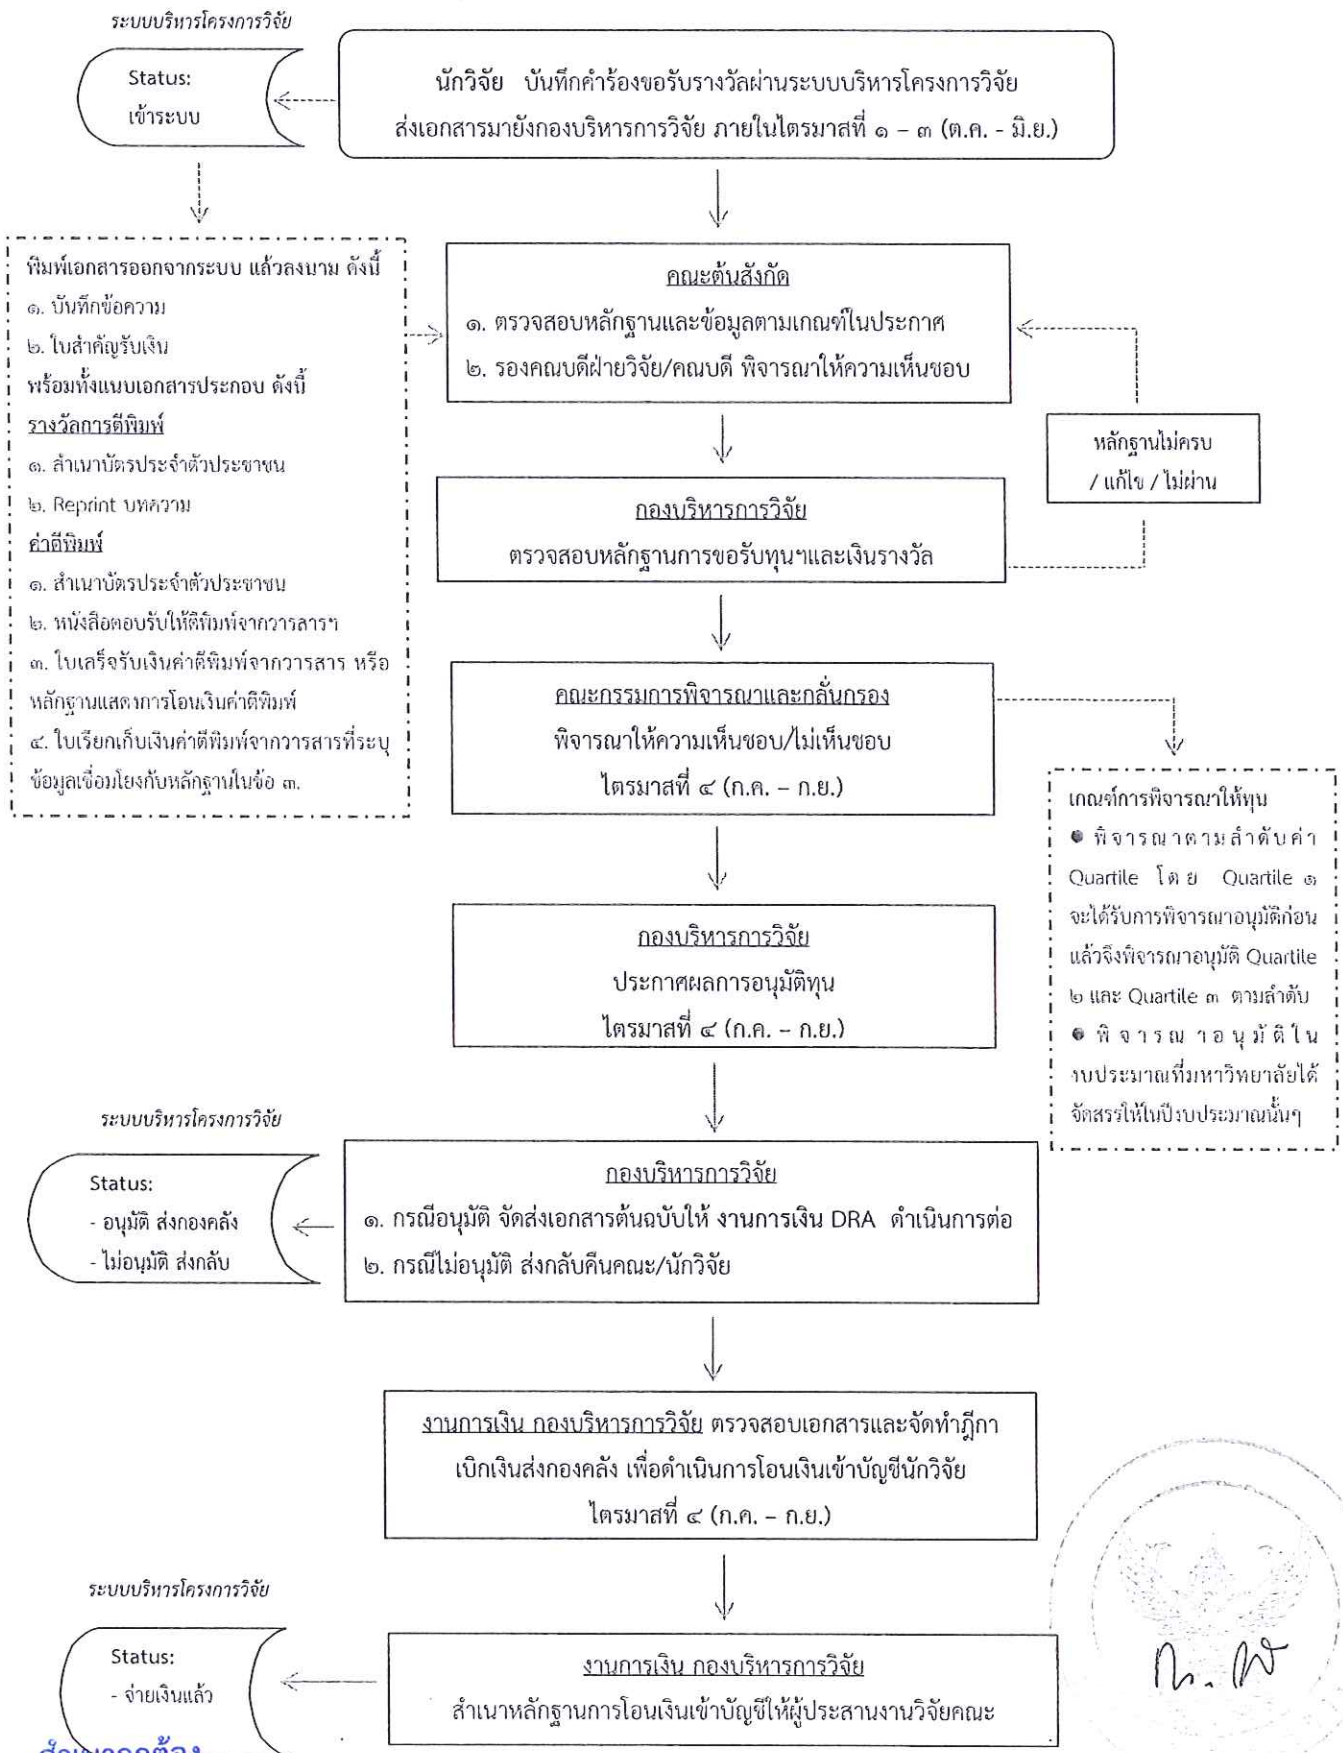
ระบบบริหารโครงการวิจัย

Status:
เข้าระบบ

นักวิจัย บันทึกคำร้องขอรับรางวัลผ่านระบบบริหารโครงการวิจัย ส่งเอกสารมายังกองบริหารการวิจัย ภายในไตรมาสที่ ๑ – ๓ (ต.ค. - มิ.ย.)

พิมพ์เอกสารออกจากระบบ แล้วลงนาม ดังนี้
๑. บันทึกข้อความ
๒. ใบสำคัญรับเงิน
พร้อมทั้งแนบเอกสารประกอบ ดังนี้
รางวัลการตีพิมพ์
๑. สำเนาบัตรประจำตัวประชาชน
๒. Reprint บทความ
ค่าตีพิมพ์
๑. สำเนาบัตรประจำตัวประชาชน
๒. หนังสือตอบรับให้ตีพิมพ์จากวารสารฯ
๓. ใบเสร็จรับเงินค่าตีพิมพ์จากวารสาร หรือ หลักฐานแสดงการโอนเงินค่าตีพิมพ์
๔. ใบเรียกเก็บเงินค่าตีพิมพ์จากวารสารที่ระบุข้อมูลเชื่อมโยงกับหลักฐานในข้อ ๓.

คณะต้นสังกัด
๑. ตรวจสอบหลักฐานและข้อมูลตามเกณฑ์ในประกาศ
๒. รองคณบดีฝ่ายวิจัย/คณบดี พิจารณาให้ความเห็นชอบ

หลักฐานไม่ครบ / แก้ไข / ไม่ผ่าน

กองบริหารการวิจัย
ตรวจสอบหลักฐานการขอรับทุนฯและเงินรางวัล

คณะกรรมการพิจารณาและกลั่นกรอง
พิจารณาให้ความเห็นชอบ/ไม่เห็นชอบ
ไตรมาสที่ ๔ (ก.ค. – ก.ย.)

เกณฑ์การพิจารณาให้ทุน
● พิจารณาตามลำดับค่า Quartile โดย Quartile ๑ จะได้รับการพิจารณาอนุมัติก่อน แล้วจึงพิจารณาอนุมัติ Quartile ๒ และ Quartile ๓ ตามลำดับ
● พิจารณาอนุมัติในงบประมาณที่มหาวิทยาลัยได้จัดสรรให้ในปีงบประมาณนั้นๆ

กองบริหารการวิจัย
ประกาศผลการอนุมัติทุน
ไตรมาสที่ ๔ (ก.ค. – ก.ย.)

ระบบบริหารโครงการวิจัย

Status:
- อนุมัติ ส่งกองคลัง
- ไม่อนุมัติ ส่งกลับ

กองบริหารการวิจัย
๑. กรณีอนุมัติ จัดส่งเอกสารต้นฉบับให้ งานการเงิน DRA ดำเนินการต่อ
๒. กรณีไม่อนุมัติ ส่งกลับคืนคณะ/นักวิจัย

งานการเงิน กองบริหารการวิจัย ตรวจสอบเอกสารและจัดทำฎีกาเบิกเงินส่งกองคลัง เพื่อดำเนินการโอนเงินเข้าบัญชีนักวิจัย
ไตรมาสที่ ๔ (ก.ค. – ก.ย.)

ระบบบริหารโครงการวิจัย

Status:
- จ่ายเงินแล้ว

งานการเงิน กองบริหารการวิจัย
สำเนาหลักฐานการโอนเงินเข้าบัญชีให้ผู้ประสานงานวิจัยคณะ

สำเนาถูกต้อง

ก. พ